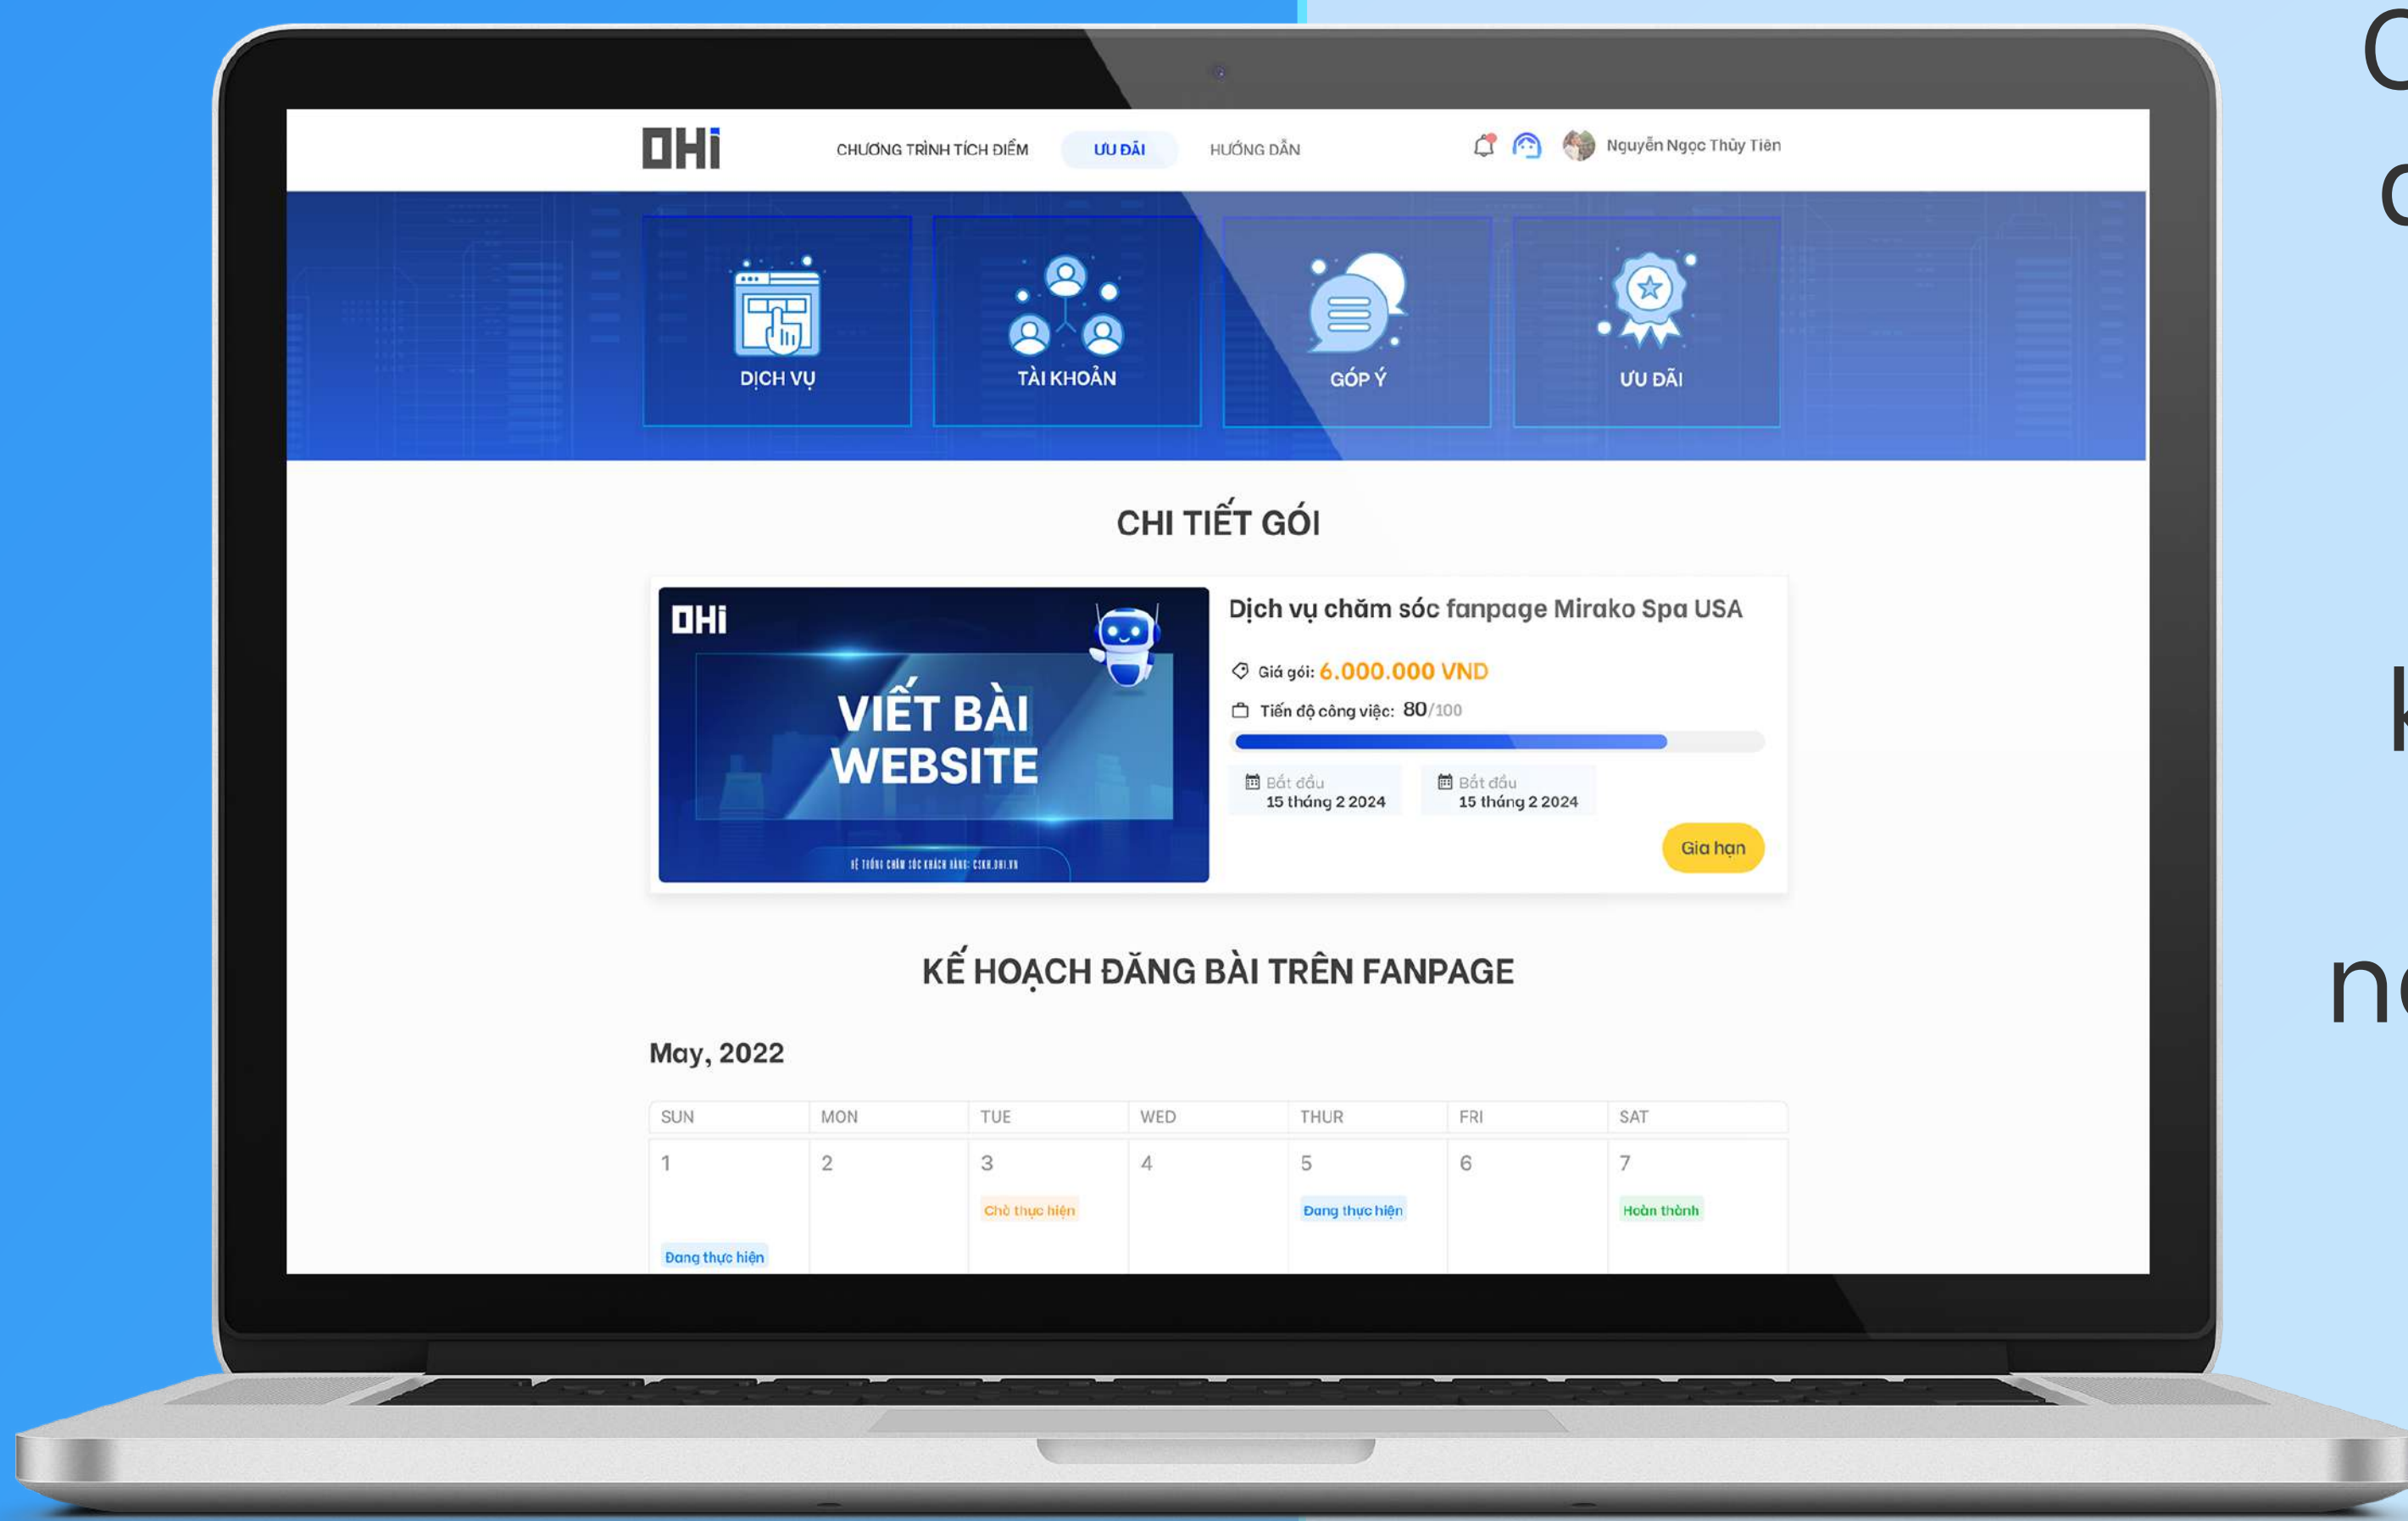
OHi CHƯƠNG TRÌNH TÍCH ĐIỂM ƯU ĐÃI HƯỚNG DẪN Nguyễn Ngọc Thủy Tiên

DỊCH VỤ TÀI KHOẢN GÓP Ý ƯU ĐÃI

CHI TIẾT GÓI

OHi
VIẾT BÀI WEBSITE
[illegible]

Dịch vụ chăm sóc fanpage Mirako Spa USA

Giá gói: 6.000.000 VND

Tiến độ công việc: 80/100

Bắt đầu 15 tháng 2 2024

Bắt đầu 15 tháng 2 2024

Gia hạn

KẾ HOẠCH ĐĂNG BÀI TRÊN FANPAGE

May, 2022

| SUN | MON | TUE | WED | THUR | FRI | SAT |
|---|---|---|---|---|---|---|
| 1 Đang thực hiện | 2 | 3 Chờ thực hiện | 4 | 5 Đang thực hiện | 6 | 7 Hoàn thành |

C
c
k
n